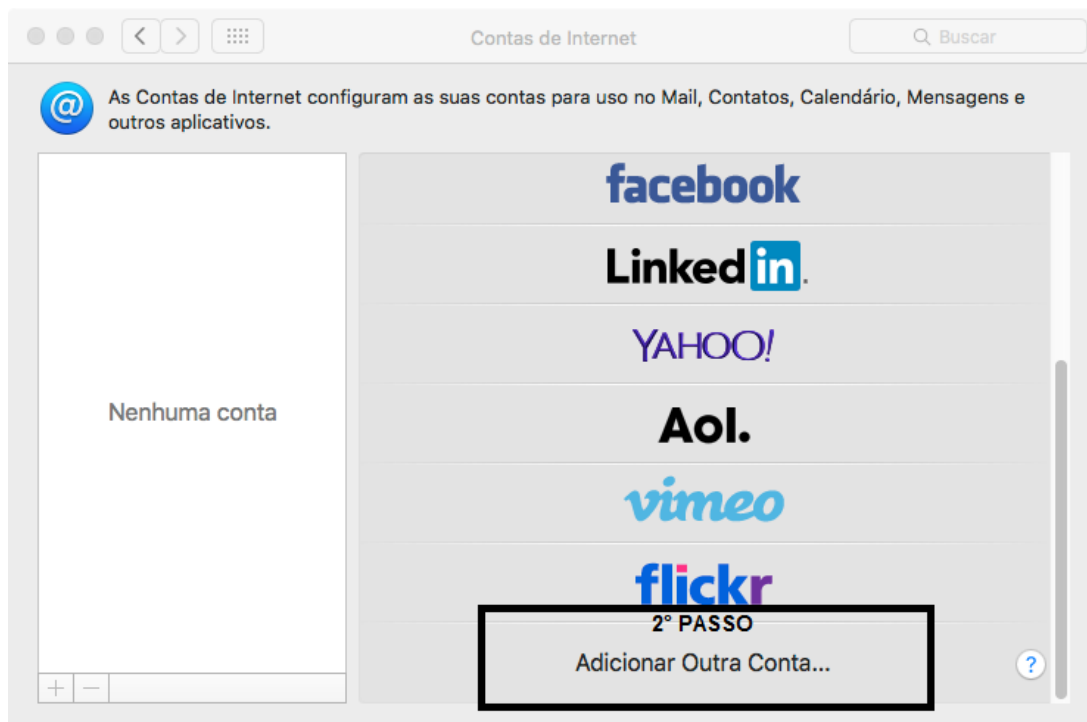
Contas de Internet

Buscar

As Contas de Internet configuram as suas contas para uso no Mail, Contatos, Calendário, Mensagens e outros aplicativos.

Nenhuma conta

+ −

facebook

LinkedIn.

YAHOO!

Aol.

vimeo

flickr

2° PASSO

Adicionar Outra Conta...

?